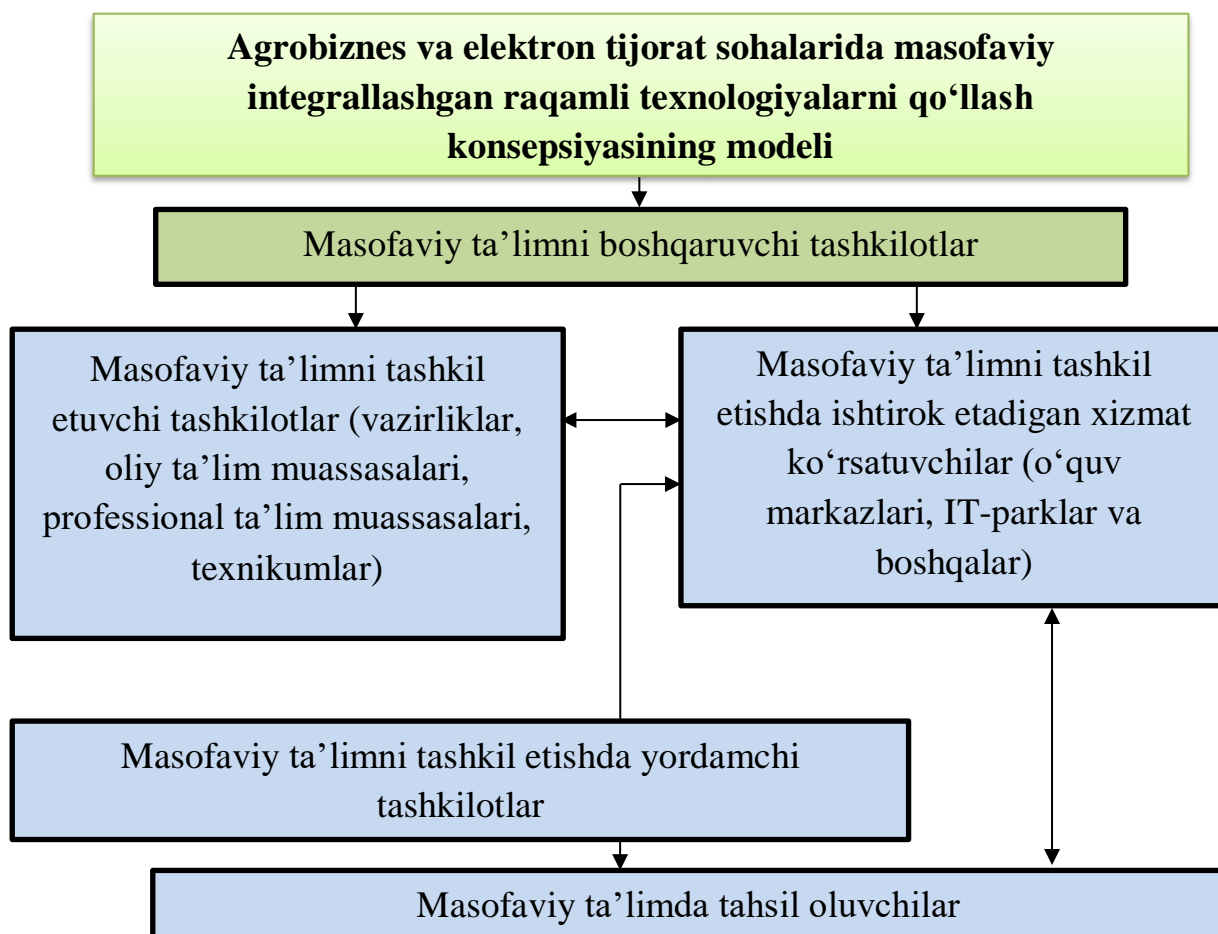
Agrobiznes va elektron tijorat sohalarida masofaviy integrallashgan raqamli texnologiyalarni qo‘llash konsepsiyasining modeli

Masofaviy ta’limni boshqaruvchi tashkilotlar

Masofaviy ta’limni tashkil etuvchi tashkilotlar (vazirliklar, oliy ta’lim muassasalari, professional ta’lim muassasalari, texnikumlar)

Masofaviy ta’limni tashkil etishda ishtirok etadigan xizmat ko‘rsatuvchilar (o‘quv markazlari, IT-parklar va boshqalar)

Masofaviy ta’limni tashkil etishda yordamchi tashkilotlar

Masofaviy ta’limda tahsil oluvchilar